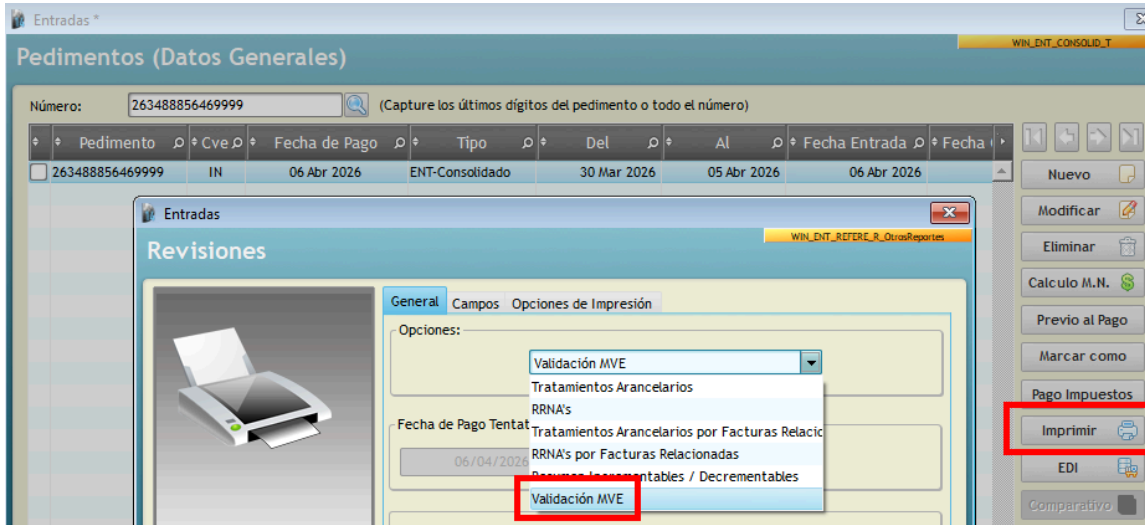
Entradas *

Pedimentos (Datos Generales)

WIN_ENT_CONSOLID_T

Número: 263488856469999 (Capture los últimos dígitos del pedimento o todo el número)

| Pedimento | Cve | Fecha de Pago | Tipo | Del | Al | Fecha Entrada | Fecha |
|---|---|---|---|---|---|---|---|
| 263488856469999 | IN | 06 Abr 2026 | ENT-Consolidado | 30 Mar 2026 | 05 Abr 2026 | 06 Abr 2026 | |

Nuevo
Modificar
Eliminar
Calculo M.N.
Previo al Pago
Marcar como
Pago Impuestos
Imprimir
EDI
Comparativo

Entradas

Revisiones

WIN_ENT_REFERE_R_OtrosReportes

General Campos Opciones de Impresión

Opciones:

Validación MVE

Tratamientos Arancelarios
RRNA's
Tratamientos Arancelarios por Facturas Relacio
RRNA's por Facturas Relacionadas
Resumen Incrementables / Decrementables
Validación MVE

Fecha de Pago Tentat

06/04/2026